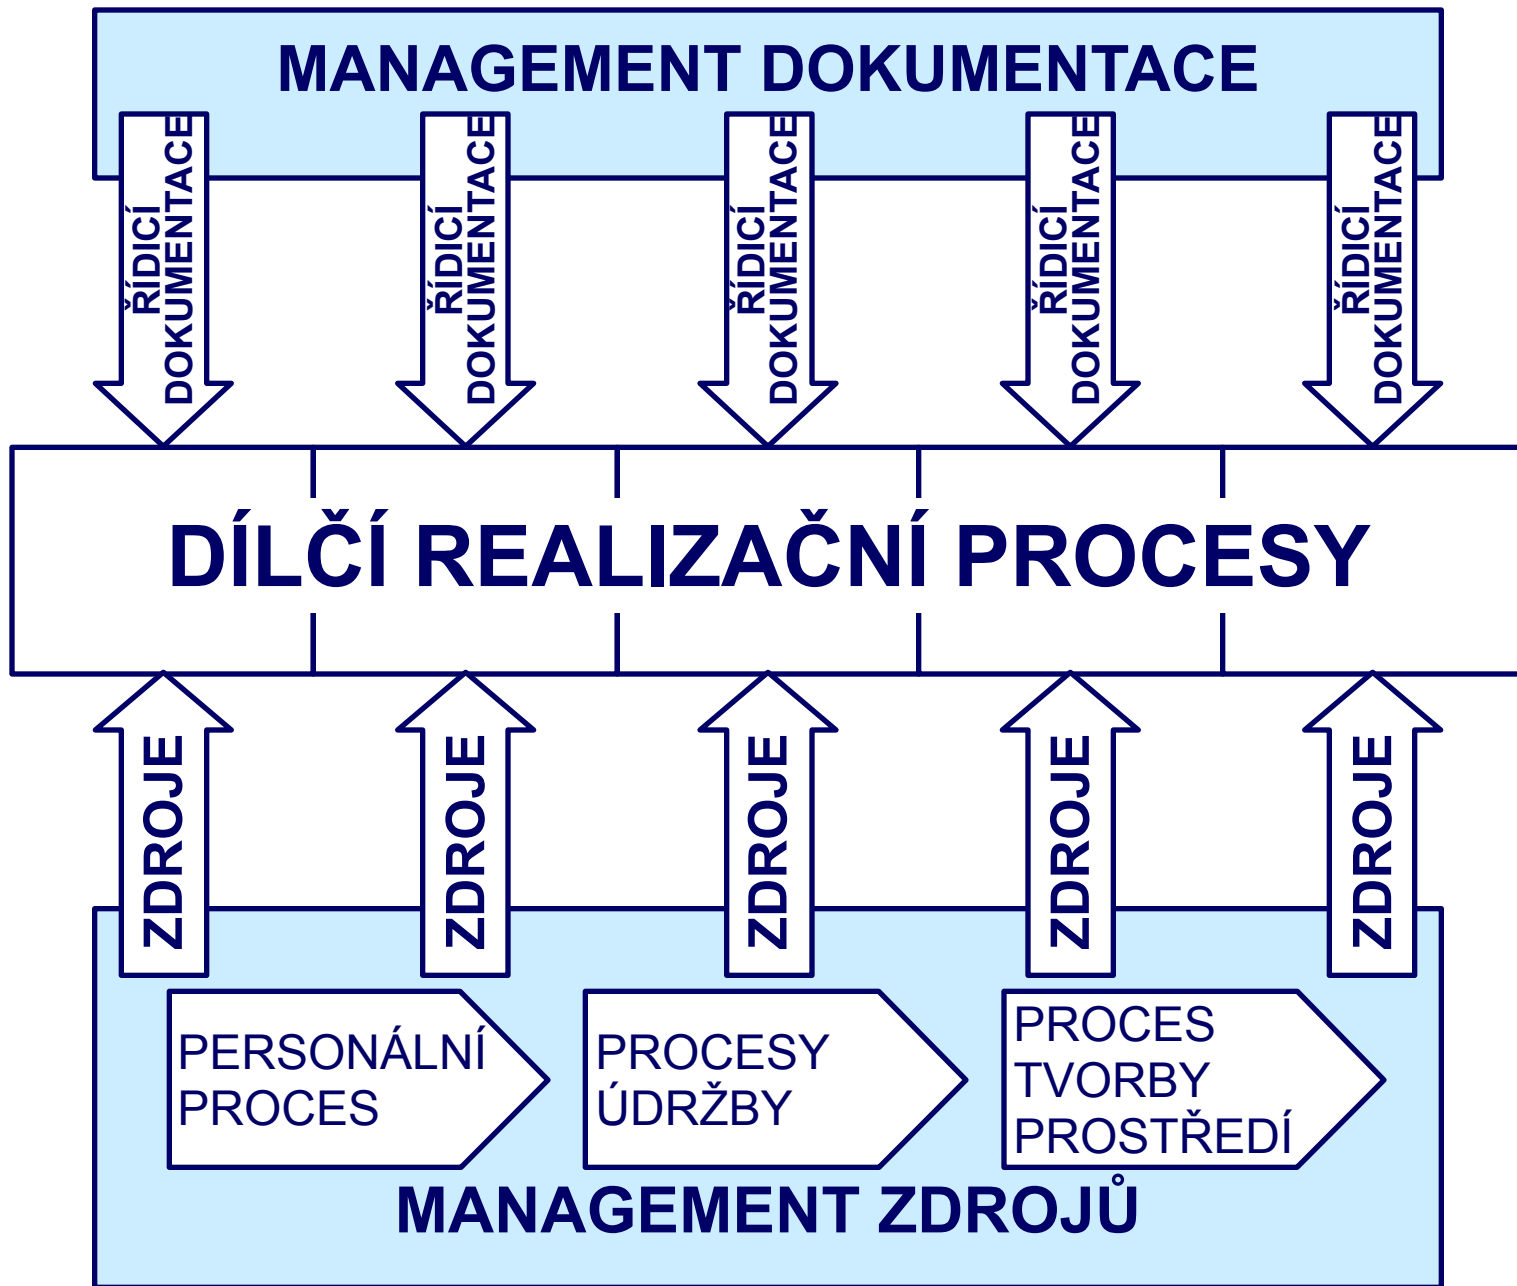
MANAGEMENT DOKUMENTACE

ŘÍDICÍ DOKUMENTACE

ŘÍDICÍ DOKUMENTACE

ŘÍDICÍ DOKUMENTACE

ŘÍDICÍ DOKUMENTACE

ŘÍDICÍ DOKUMENTACE

DÍLČÍ REALIZAČNÍ PROCESY

ZDROJE

ZDROJE

ZDROJE

ZDROJE

ZDROJE

PERSONÁLNÍ PROCES

PROCESY ÚDRŽBY

PROCES TVORBY PROSTŘEDÍ

MANAGEMENT ZDROJŮ